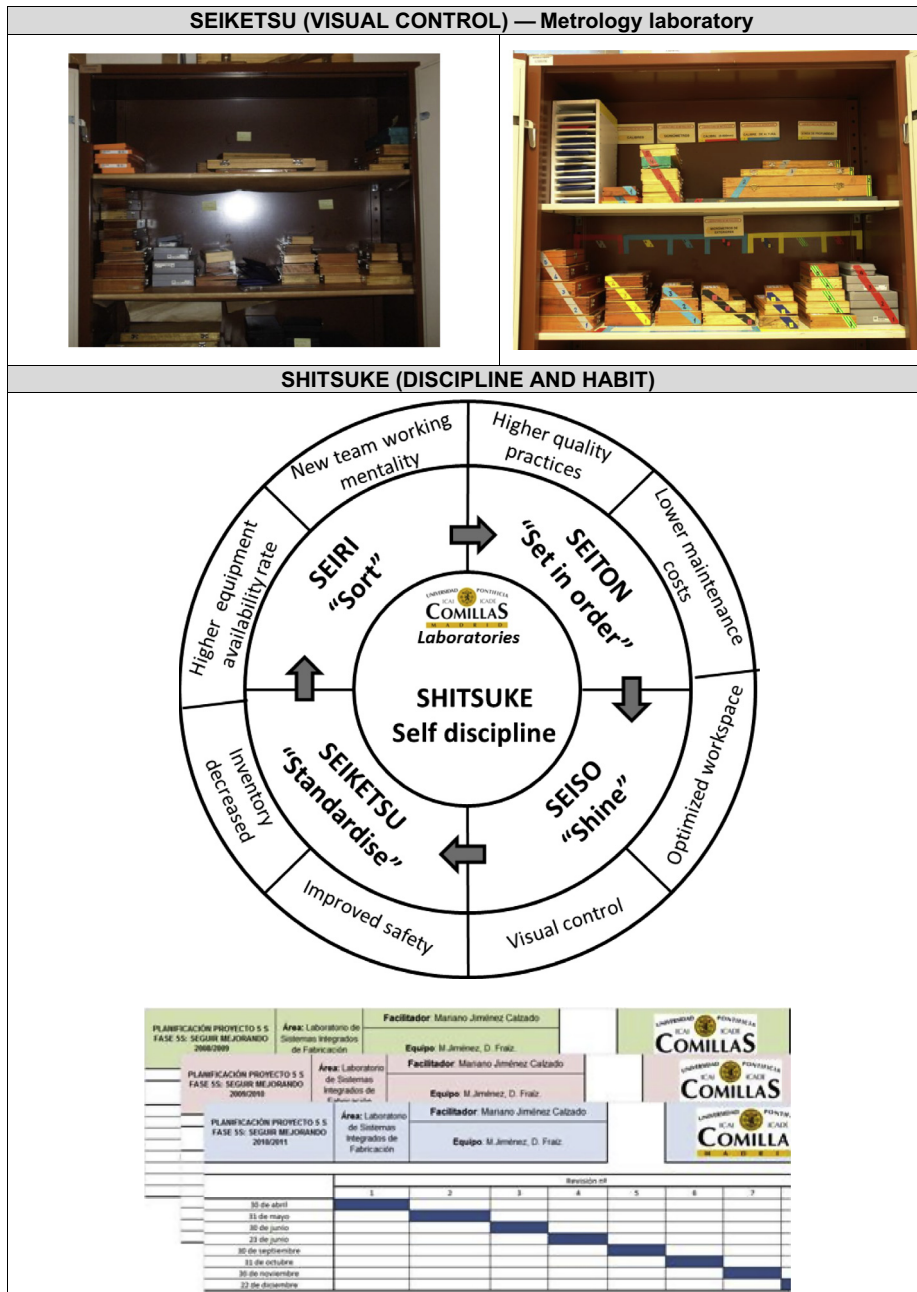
SEIKETSU (VISUAL CONTROL) — Metrology laboratory

SHITSUKE (DISCIPLINE AND HABIT)

New team working mentality

Higher quality practices

Lower maintenance costs

Optimized workspace

Visual control

Improved safety

Inventory decreased

Higher equipment availability rate

SEIRI "Sort"

SEITON "Set in order"

SEISO "Shine"

SEIKETSU "Standardise"

UNIVERSIDAD PONTIFICIA ICAI ICADE COMILLAS MADRID

Laboratories

SHITSUKE Self discipline

PLANIFICACIÓN PROYECTO 5 S FASE 5S: SEGUIR MEJORANDO 2008/2009

Área: Laboratorio de Sistemas Integrados de Fabricación

Facilitador: Mariano Jiménez Calzado

Equipo: M.Jiménez, D. Fraiz.

UNIVERSIDAD PONTIFICIA ICAI ICADE COMILLAS

PLANIFICACIÓN PROYECTO 5 S FASE 5S: SEGUIR MEJORANDO 2009/2010

Área: Laboratorio de Sistemas Integrados de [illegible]

Facilitador: Mariano Jiménez Calzado

Equipo: M.Jiménez, D. Fraiz.

UNIVERSIDAD PONTIFICIA ICAI ICADE COMILLAS

PLANIFICACIÓN PROYECTO 5 S FASE 5S: SEGUIR MEJORANDO 2010/2011

Área: Laboratorio de Sistemas Integrados de Fabricación

Facilitador: Mariano Jiménez Calzado

Equipo: M.Jiménez, D. Fraiz.

UNIVERSIDAD PONTIFICIA ICAI ICADE COMILLA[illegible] MADRI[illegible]

| | Revisión nº | | | | | | |
|---|---|---|---|---|---|---|---|
| | 1 | 2 | 3 | 4 | 5 | 6 | 7 |
| 30 de abril | | | | | | | |
| 31 de mayo | | | | | | | |
| 30 de junio | | | | | | | |
| 23 de junio | | | | | | | |
| 30 de septiembre | | | | | | | |
| 31 de octubre | | | | | | | |
| 30 de noviembre | | | | | | | |
| 22 de diciembre | | | | | | | |